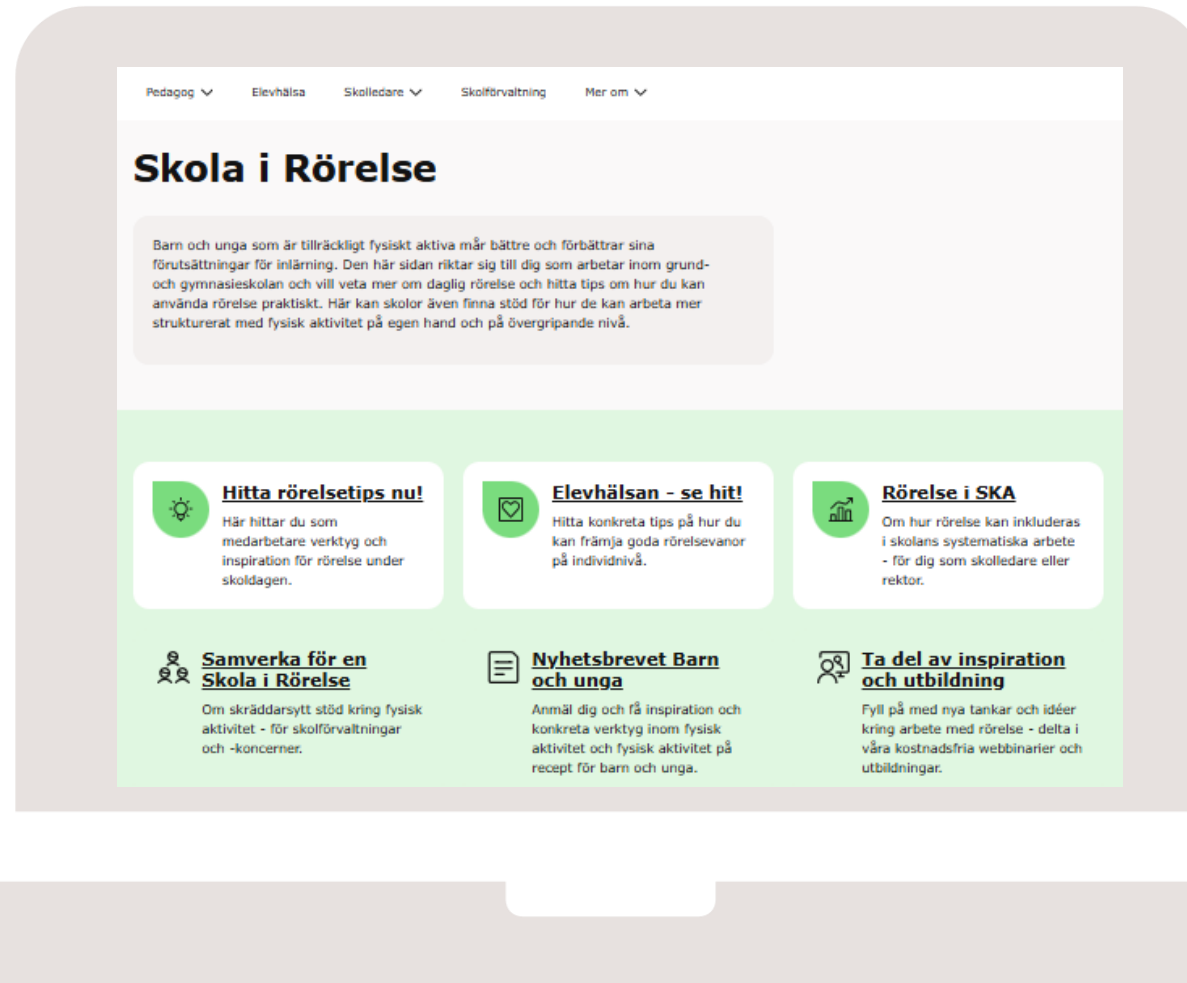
Pedagog Elevhälsa Skolledare Skolförvaltning Mer om

# Skola i Rörelse

Barn och unga som är tillräckligt fysiskt aktiva mår bättre och förbättrar sina förutsättningar för inlärning. Den här sidan riktar sig till dig som arbetar inom grund- och gymnasieskolan och vill veta mer om daglig rörelse och hitta tips om hur du kan använda rörelse praktiskt. Här kan skolor även finna stöd för hur de kan arbeta mer strukturerat med fysisk aktivitet på egen hand och på övergripande nivå.

Hitta rörelsetips nu!
Här hittar du som medarbetare verktyg och inspiration för rörelse under skoldagen.

Elevhälsan - se hit!
Hitta konkreta tips på hur du kan främja goda rörelsevanor på individnivå.

Rörelse i SKA
Om hur rörelse kan inkluderas i skolans systematiska arbete - för dig som skolledare eller rektor.

Samverka för en Skola i Rörelse
Om skräddarsytt stöd kring fysisk aktivitet - för skolförvaltningar och -koncerner.

Nyhetsbrevet Barn och unga
Anmäl dig och få inspiration och konkreta verktyg inom fysisk aktivitet och fysisk aktivitet på recept för barn och unga.

Ta del av inspiration och utbildning
Fyll på med nya tankar och idéer kring arbete med rörelse - delta i våra kostnadsfria webbinarier och utbildningar.